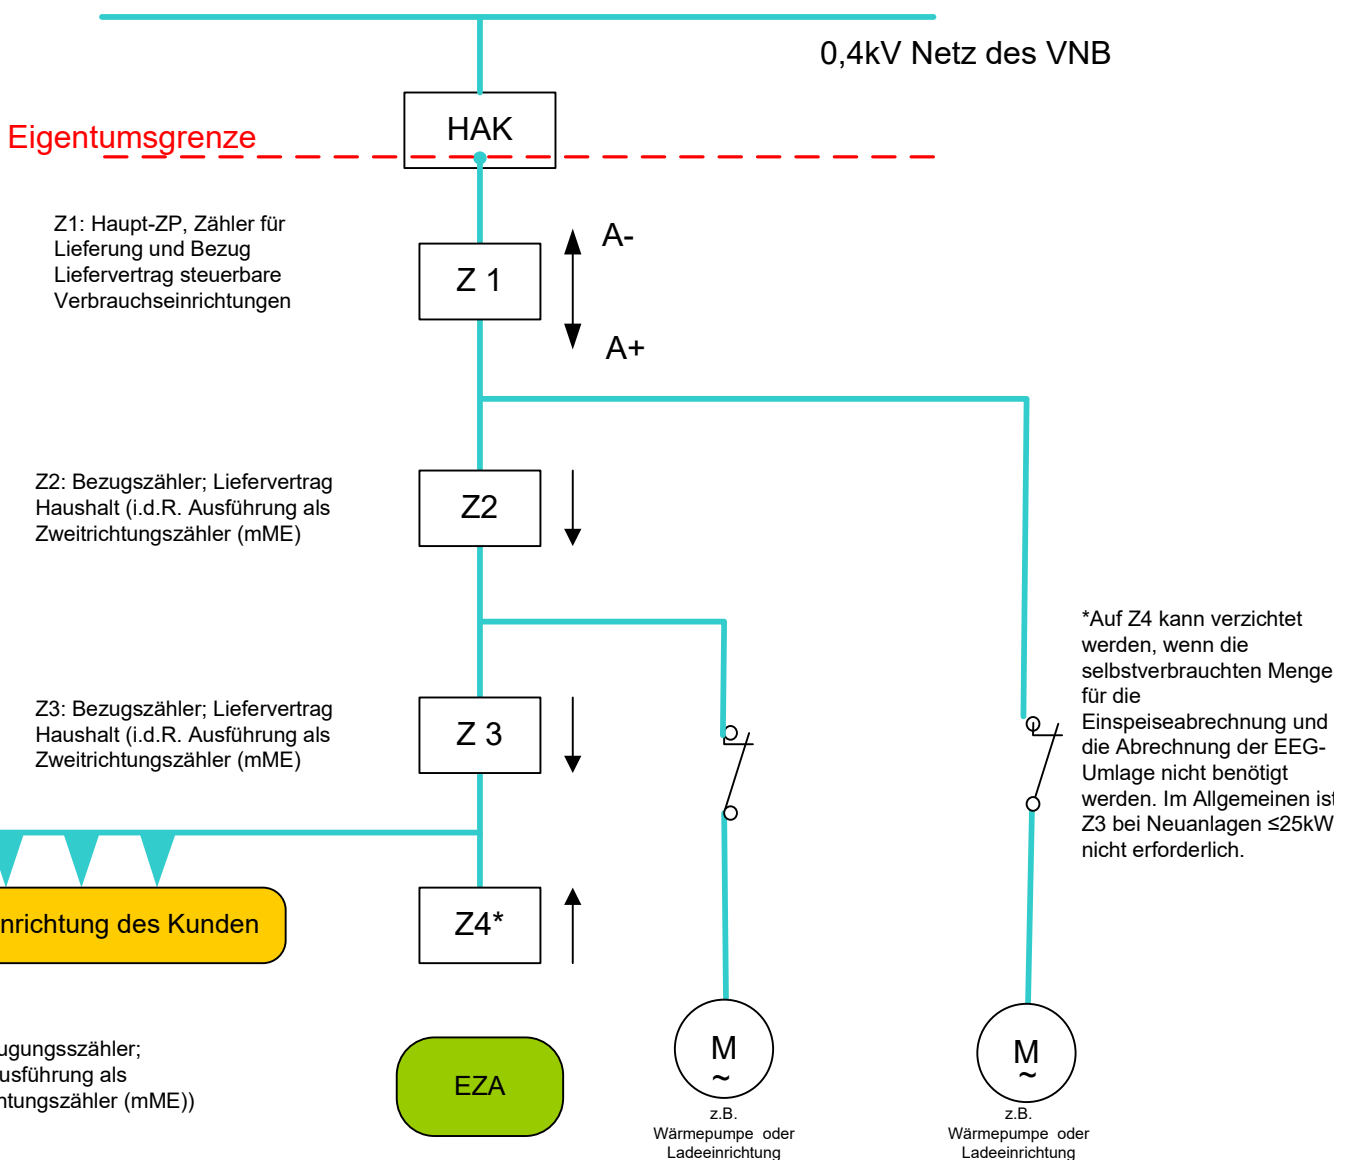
0,4kV Netz des VNB

Eigentumsgrenze

HAK

Z1: Haupt-ZP, Zähler für Lieferung und Bezug Liefervertrag steuerbare Verbrauchseinrichtungen

Z 1

A-

A+

Z2: Bezugszähler; Liefervertrag Haushalt (i.d.R. Ausführung als Zweitrichtungszähler (mME)

Z2

*Auf Z4 kann verzichtet werden, wenn die selbstverbrauchten Menge für die Einspeiseabrechnung und die Abrechnung der EEG-Umlage nicht benötigt werden. Im Allgemeinen ist Z3 bei Neuanlagen ≤25kW nicht erforderlich.

Z3: Bezugszähler; Liefervertrag Haushalt (i.d.R. Ausführung als Zweitrichtungszähler (mME)

Z 3

nrichtung des Kunden

Z4*

ugungszähler; usführung als ntungszähler (mME))

EZA

M
~
z.B. Wärmepumpe oder Ladeeinrichtung

M
~
z.B. Wärmepumpe oder Ladeeinrichtung